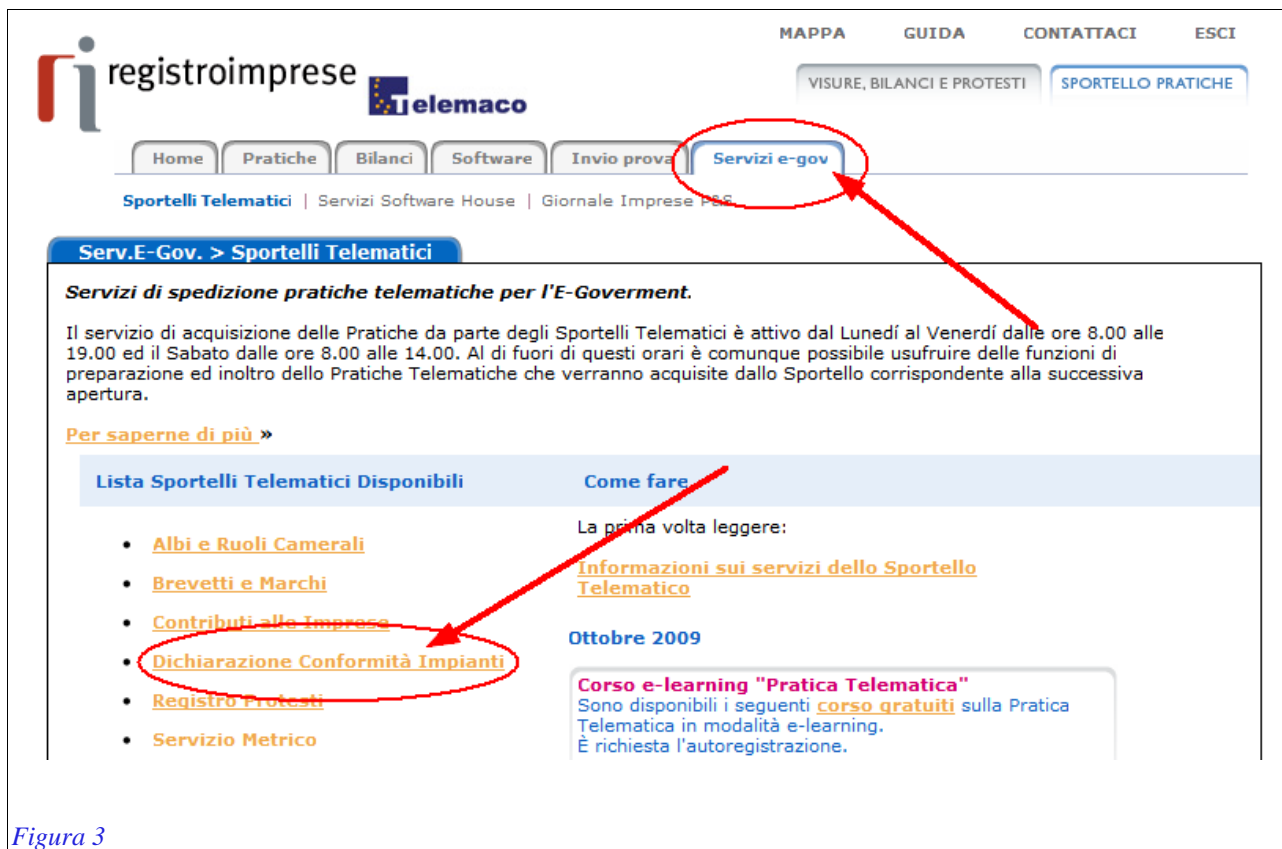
MAPPA GUIDA CONTATTACI ESCI

registroimprese telemaco

VISURE, BILANCI E PROTESTI SPORTELLO PRATICHE

Home Pratiche Bilanci Software Invio prova Servizi e-gov

Sportelli Telematici | Servizi Software House | Giornale Imprese P&S

Serv.E-Gov. > Sportelli Telematici

Servizi di spedizione pratiche telematiche per l'E-Goverment.

Il servizio di acquisizione delle Pratiche da parte degli Sportelli Telematici è attivo dal Lunedí al Venerdí dalle ore 8.00 alle 19.00 ed il Sabato dalle ore 8.00 alle 14.00. Al di fuori di questi orari è comunque possibile usufruire delle funzioni di preparazione ed inoltro dello Pratiche Telematiche che verranno acquisite dallo Sportello corrispondente alla successiva apertura.

Per saperne di più »

Lista Sportelli Telematici Disponibili

Come fare

- Albi e Ruoli Camerali
- Brevetti e Marchi
- Contributi alle Imprese
- Dichiarazione Conformità Impianti
- Registro Protesti
- Servizio Metrico

La prima volta leggere:

Informazioni sui servizi dello Sportello Telematico

Ottobre 2009

Corso e-learning "Pratica Telematica"
Sono disponibili i seguenti corso gratuiti sulla Pratica Telematica in modalità e-learning.
È richiesta l'autoregistrazione.

Figura 3